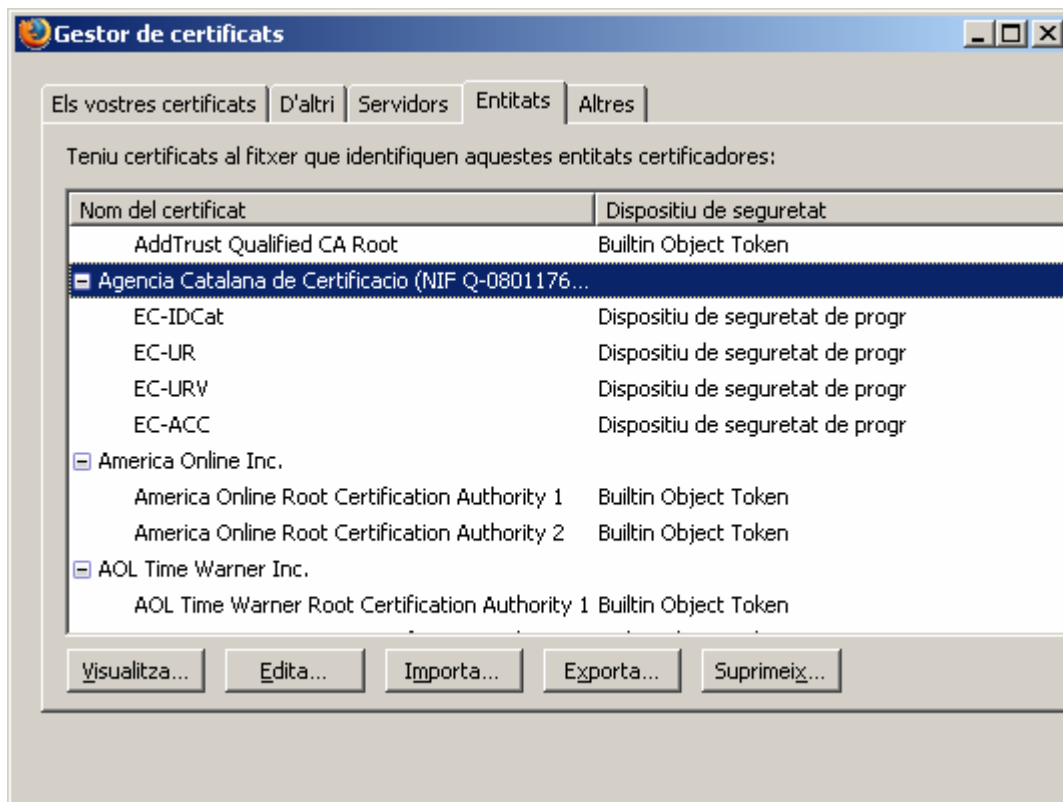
Gestor de certificats

Els vostres certificats | D'altri | Servidors | Entitats | Altres

Teniu certificats al fitxer que identifiquen aquestes entitats certificadores:

| Nom del certificat | Dispositiu de seguretat |
|---|---|
| AddTrust Qualified CA Root | Builtin Object Token |
| Agencia Catalana de Certificacio (NIF Q-0801176... | |
| EC-IDCat | Dispositiu de seguretat de progr |
| EC-UR | Dispositiu de seguretat de progr |
| EC-URV | Dispositiu de seguretat de progr |
| EC-ACC | Dispositiu de seguretat de progr |
| America Online Inc. | |
| America Online Root Certification Authority 1 | Builtin Object Token |
| America Online Root Certification Authority 2 | Builtin Object Token |
| AOL Time Warner Inc. | |
| AOL Time Warner Root Certification Authority 1 | Builtin Object Token |

Visualitza... Edita... Importa... Exporta... Suprimeix...